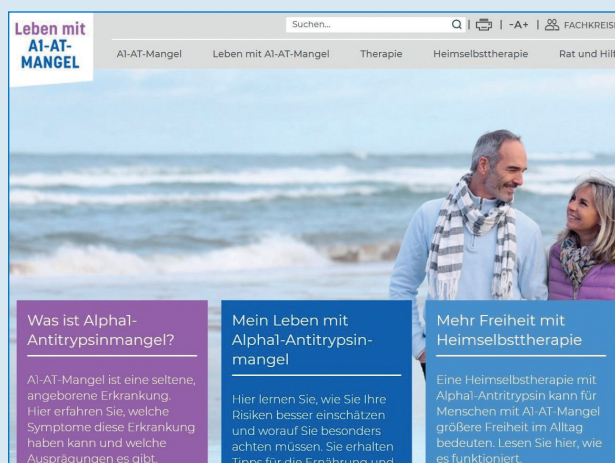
Leben mit A1-AT-MANGEL

Suchen...

-A+ | FACHKREISE

A1-AT-Mangel | Leben mit A1-AT-Mangel | Therapie | Heimselbsttherapie | Rat und Hilf

Was ist Alpha1-Antitrypsinmangel?

A1-AT-Mangel ist eine seltene, angeborene Erkrankung. Hier erfahren Sie, welche Symptome diese Erkrankung haben kann und welche Ausprägungen es gibt.

Mein Leben mit Alpha1-Antitrypsinmangel

Hier lernen Sie, wie Sie Ihre Risiken besser einschätzen und worauf Sie besonders achten müssen. Sie erhalten Tipps für die Ernährung und

Mehr Freiheit mit Heimselbsttherapie

Eine Heimselbsttherapie mit Alpha1-Antritrypsin kann für Menschen mit A1-AT-Mangel größere Freiheit im Alltag bedeuten. Lesen Sie hier, wie es funktioniert.